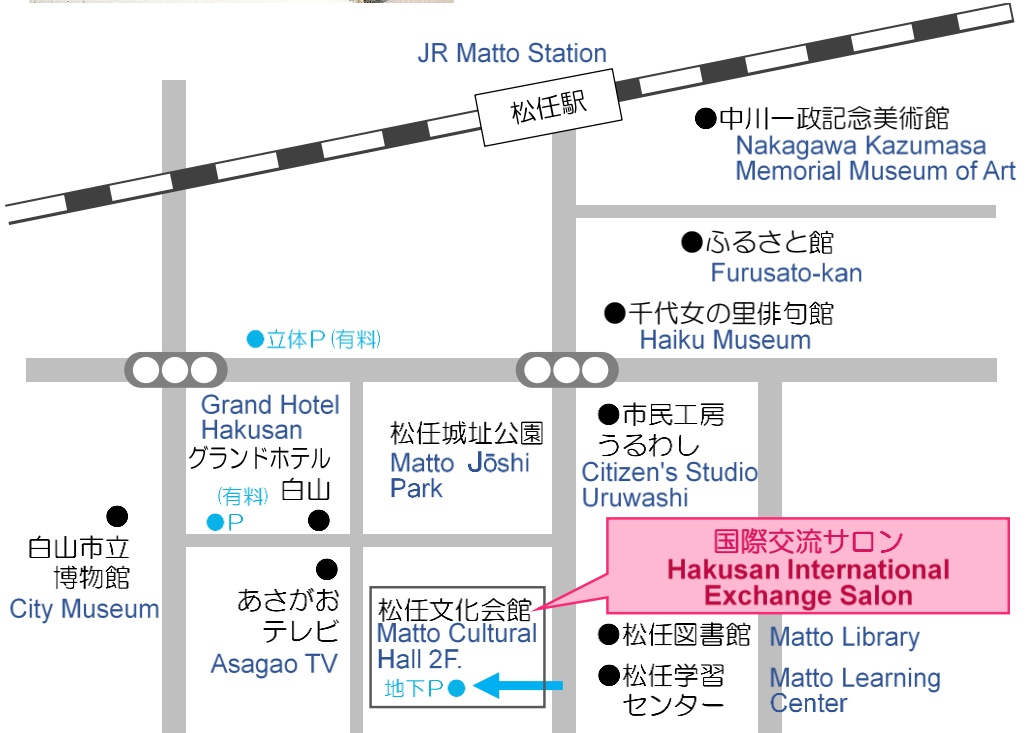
JR Matto Station
松任駅
●中川一政記念美術館
Nakagawa Kazumasa Memorial Museum of Art
●ふるさと館
Furusato-kan
●千代女の里俳句館
Haiku Museum
●立体P (有料)
Grand Hotel Hakusan
グランドホテル白山
(有料)
●P
●
松任城址公園
Matto Jōshi Park
●市民工房うるわし
Citizen's Studio Uruwashi
●
白山市立博物館
City Museum
●
あさがおテレビ
Asagao TV
国際交流サロン
Hakusan International Exchange Salon
松任文化会館
Matto Cultural Hall 2F.
地下P●
●松任図書館
Matto Library
●松任学習センター
Matto Learning Center